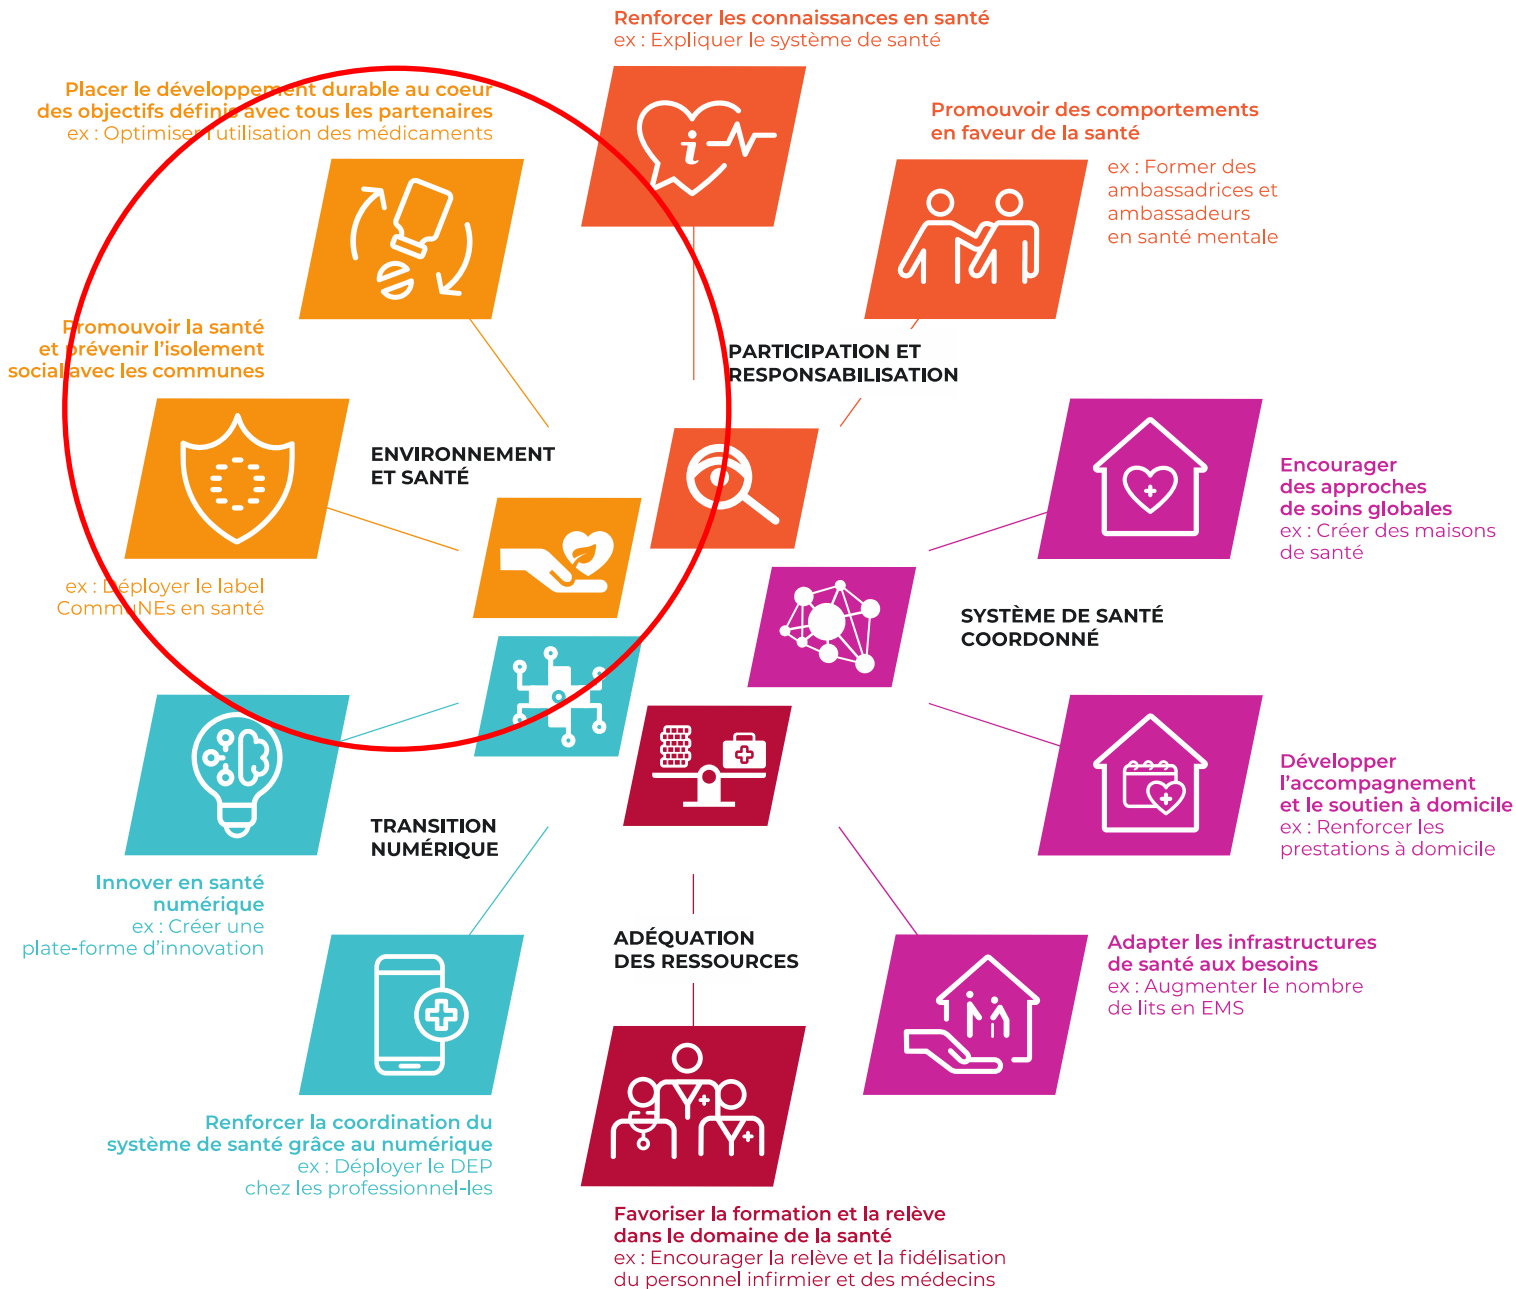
Renforcer les connaissances en santé
ex : Expliquer le système de santé

Placer le développement durable au coeur des objectifs définis avec tous les partenaires
ex : Optimiser l'utilisation des médicaments

Promouvoir des comportements en faveur de la santé
ex : Former des ambassadrices et ambassadeurs en santé mentale

Promouvoir la santé et prévenir l'isolement social avec les communes

PARTICIPATION ET RESPONSABILISATION

ENVIRONNEMENT ET SANTÉ

ex : Déployer le label CommUNEs en santé

Encourager des approches de soins globales
ex : Créer des maisons de santé

SYSTÈME DE SANTÉ COORDONNÉ

Développer l'accompagnement et le soutien à domicile
ex : Renforcer les prestations à domicile

TRANSITION NUMÉRIQUE

Innover en santé numérique
ex : Créer une plate-forme d'innovation

ADÉQUATION DES RESSOURCES

Adapter les infrastructures de santé aux besoins
ex : Augmenter le nombre de lits en EMS

Renforcer la coordination du système de santé grâce au numérique
ex : Déployer le DEP chez les professionnel-les

Favoriser la formation et la relève dans le domaine de la santé
ex : Encourager la relève et la fidélisation du personnel infirmier et des médecins